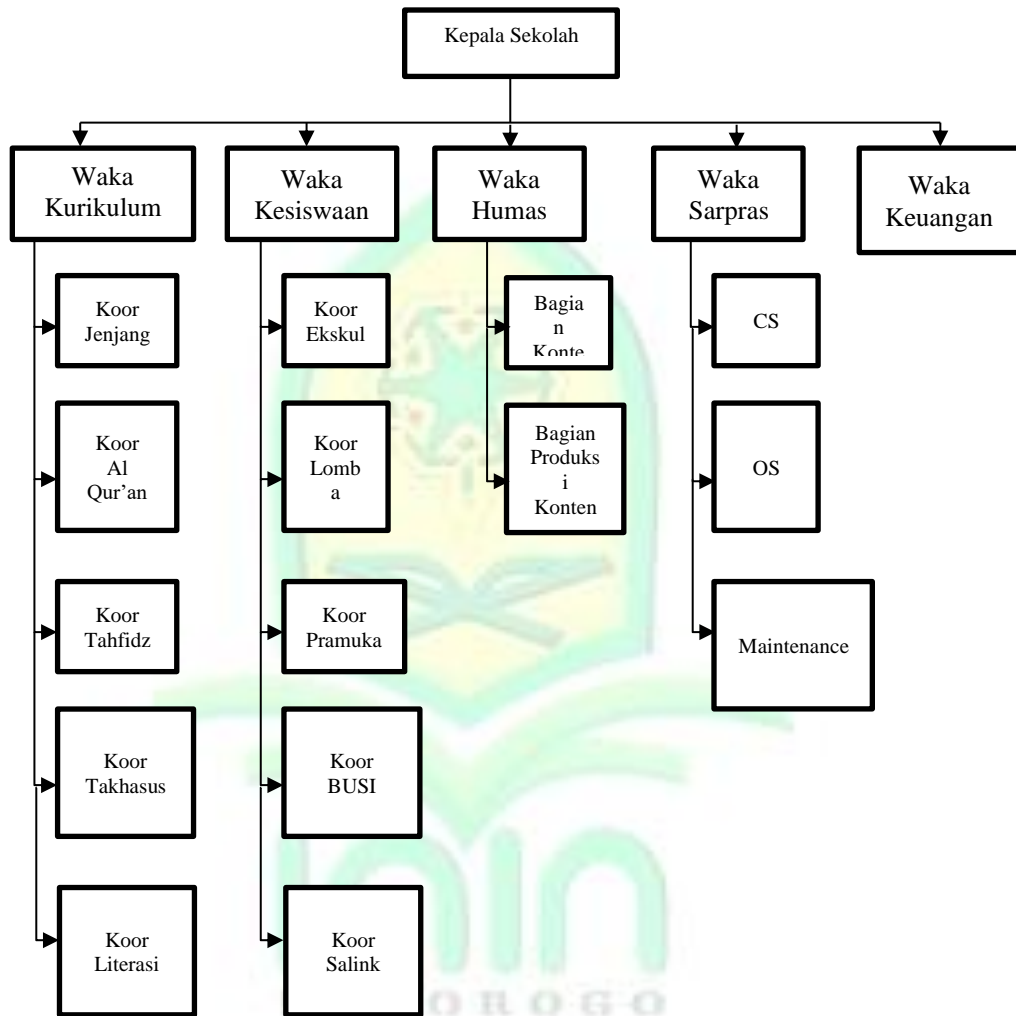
Kepala Sekolah

Waka Kurikulum

Waka Kesiswaan

Waka Humas

Waka Sarpras

Waka Keuangan

Koor Jenjang

Koor Al Qur'an

Koor Tahfidz

Koor Takhasus

Koor Literasi

Koor Ekskul

Koor Lomb a

Koor Pramuka

Koor BUSI

Koor Salink

Bagia n Konte

Bagian Produks i Konten

CS

OS

Maintenance

OROGO